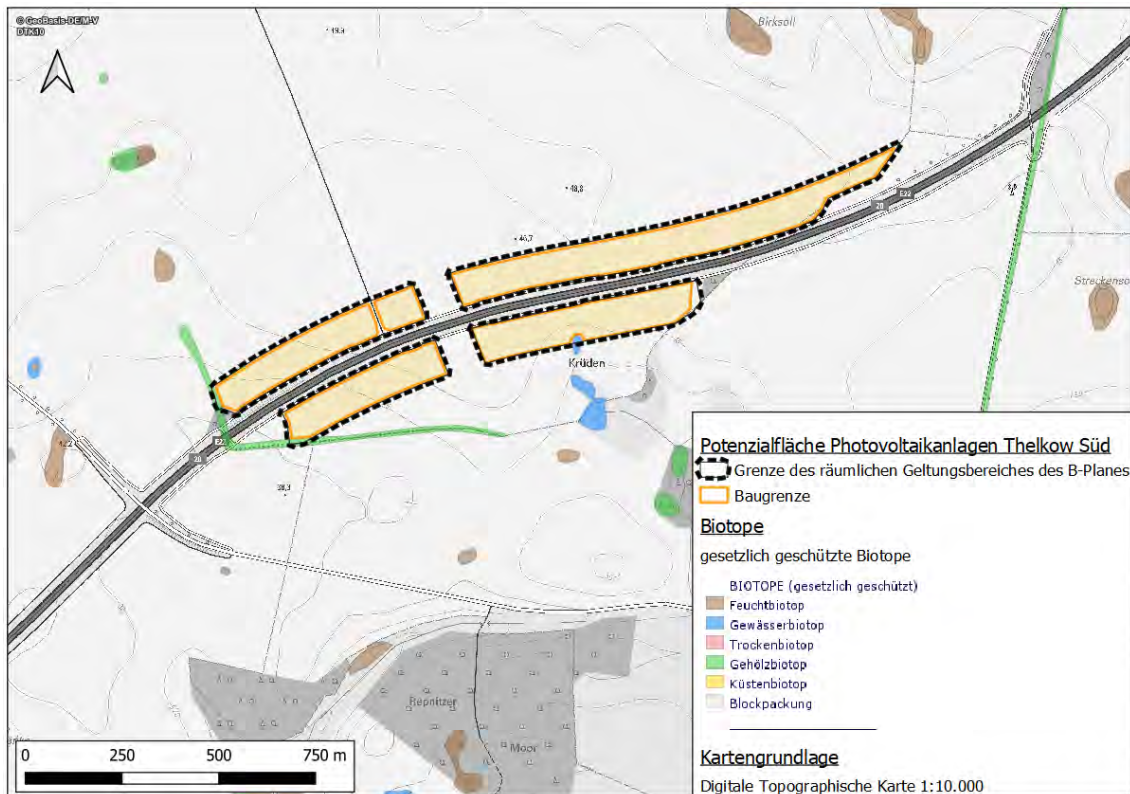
© GeoBasis-DE/M-V
DTK10

48,4

Birksoll

48,8

46,7

E22
20

Streckenso

Krüden

E22
20

38,3

Repnitzer

Moor

0 250 500 750 m

Potenzialfläche Photovoltaikanlagen Thelkow Süd
Grenze des räumlichen Geltungsbereiches des B-Planes
Baugrenze

Biotope

gesetzlich geschützte Biotope

BIOTOPE (gesetzlich geschützt)
Feuchtbiotop
Gewässerbiotop
Trockenbiotop
Gehölzbiotop
Küstenbiotop
Blockpackung

Kartengrundlage

Digitale Topographische Karte 1:10.000